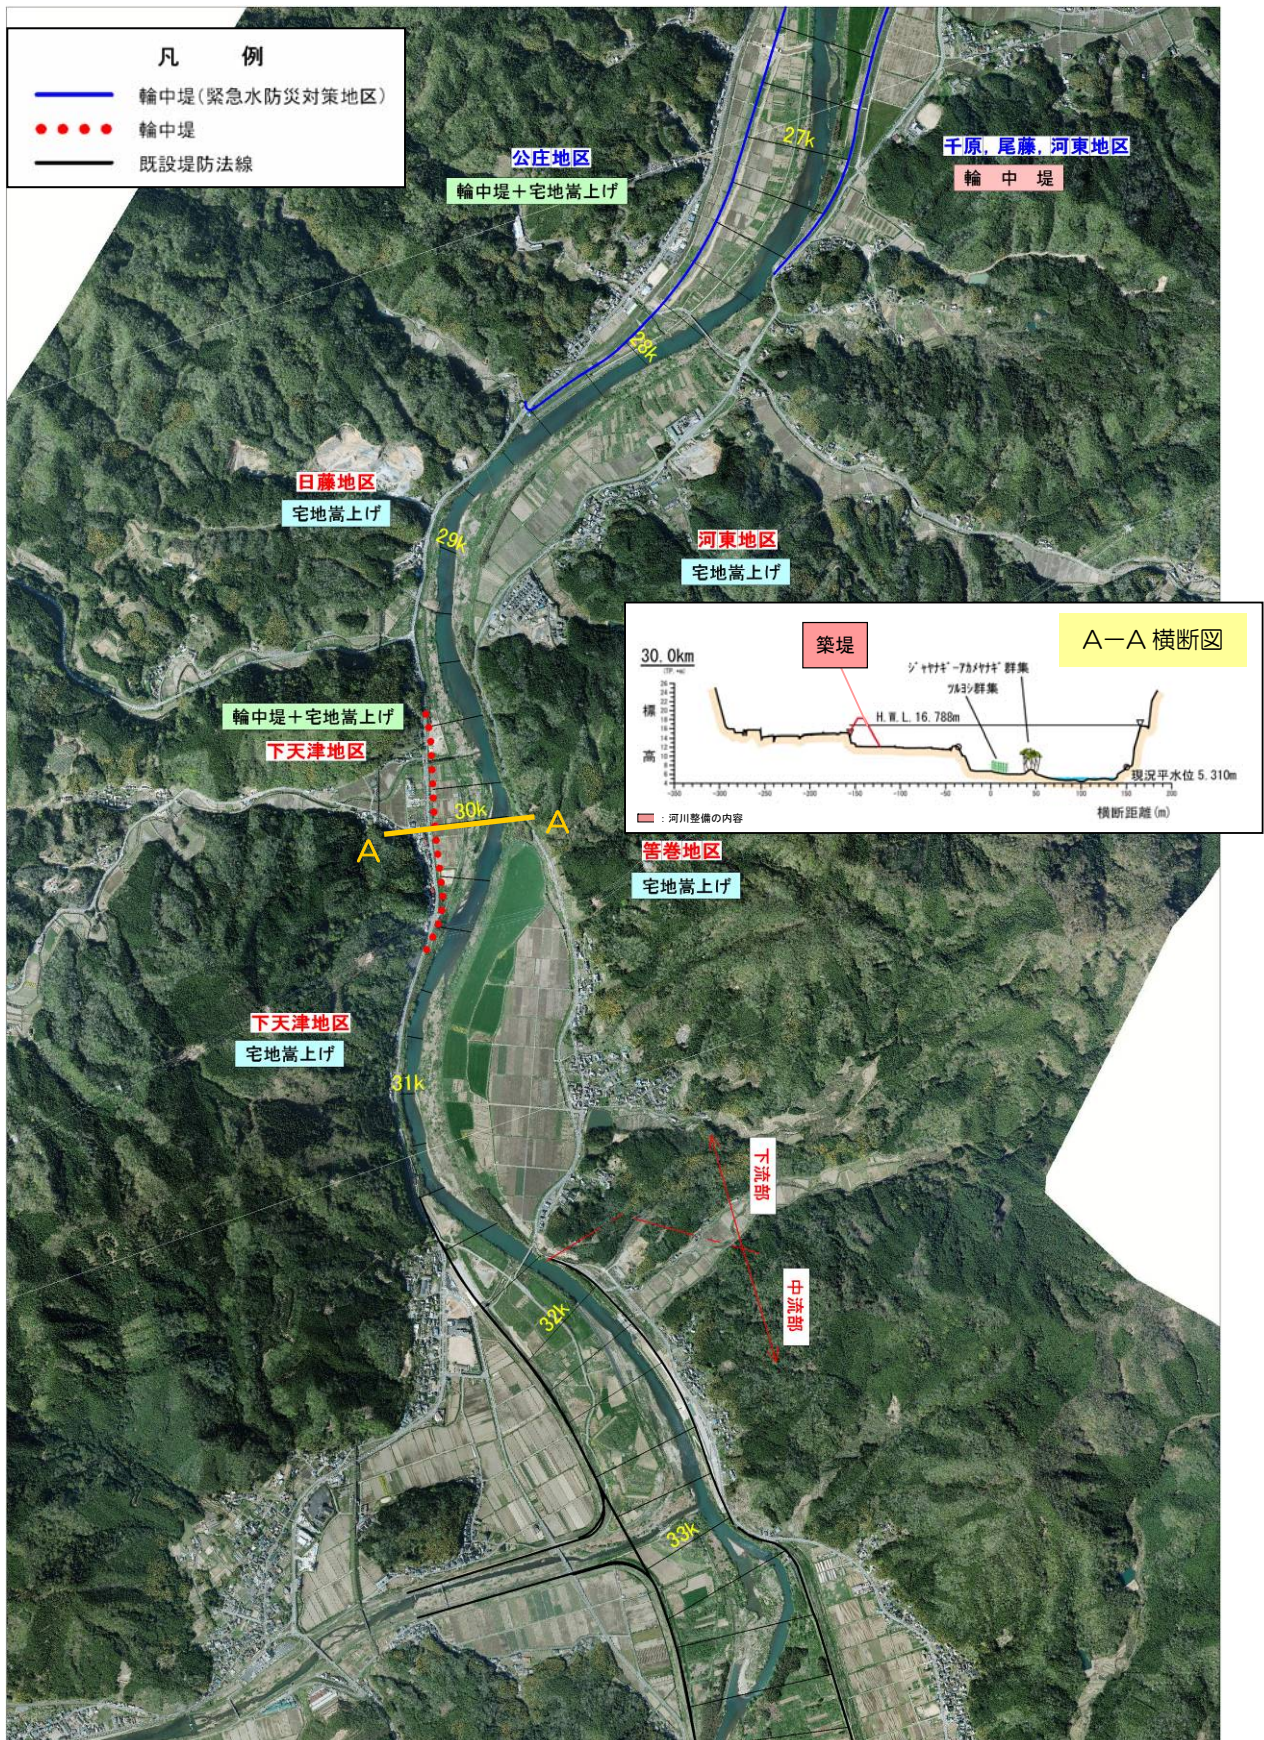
凡　例
輪中堤（緊急水防災対策地区）
輪中堤
既設堤防法線

公庄地区
輪中堤＋宅地嵩上げ

千原，尾藤，河東地区
輪　中　堤

27k

28k

日藤地区
宅地嵩上げ

29k

河東地区
宅地嵩上げ

A−A 横断図
30.0km
築堤
ジャヤナギ−アカメヤナギ群集
ツルヨシ群集
H.W.L. 16.788m
標
高
現況平水位 5.310m
横断距離(m)
：河川整備の内容

輪中堤＋宅地嵩上げ
下天津地区

30k
A
A

筈巻地区
宅地嵩上げ

下天津地区
宅地嵩上げ

31k

下流部
中流部

32k

33k